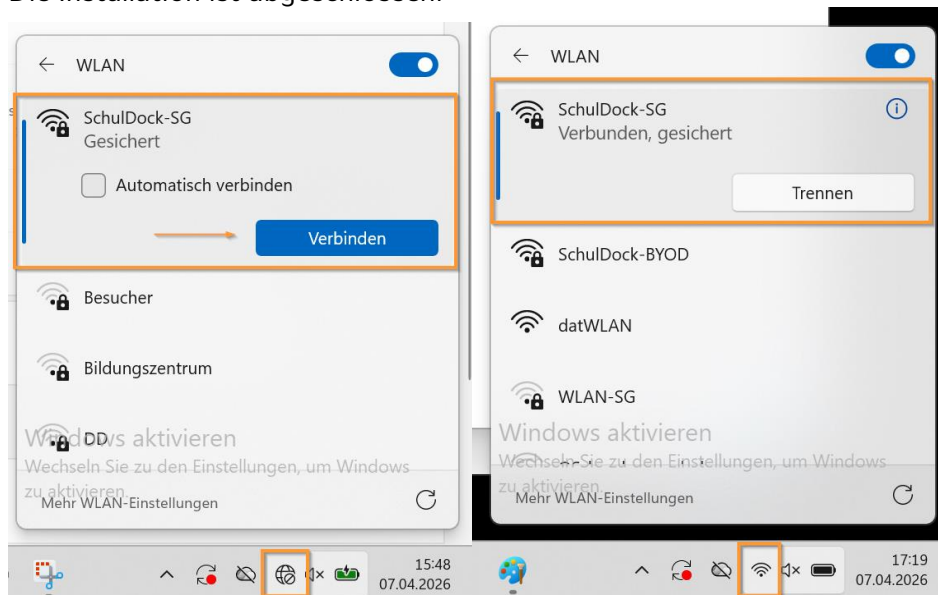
Die Installation ist abgeschlossen.

WLAN

SchulDock-SG
Gesichert

Automatisch verbinden

Verbinden

Besucher

Bildungszentrum

DD

Windows aktivieren
Wechseln Sie zu den Einstellungen, um Windows zu aktivieren.

Mehr WLAN-Einstellungen

15:48
07.04.2026

WLAN

SchulDock-SG
Verbunden, gesichert

Trennen

SchulDock-BYOD

datWLAN

WLAN-SG

Windows aktivieren
Wechseln Sie zu den Einstellungen, um Windows zu aktivieren.

Mehr WLAN-Einstellungen

17:19
07.04.2026